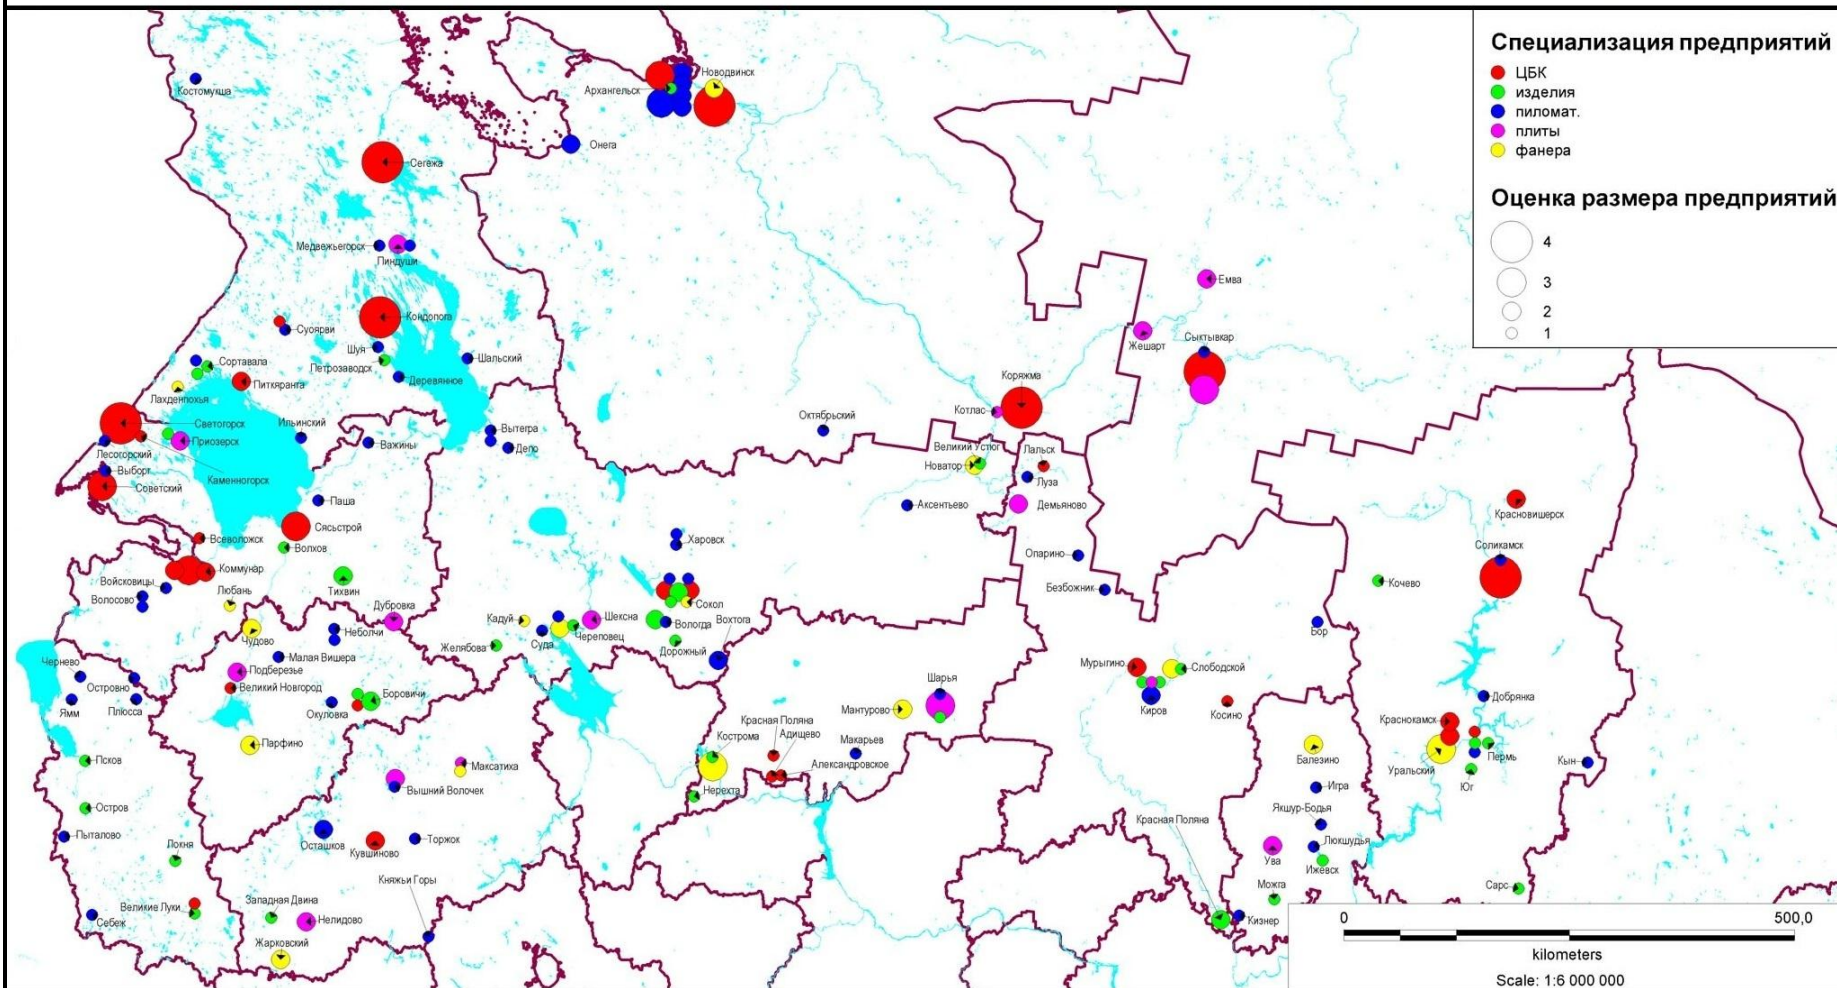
Специализация предприятий
ЦБК
изделия
пиломат.
плиты
фанера

Оценка размера предприятий
4
3
2
1

Костомукша
Архангельск
Новодвинск
Онега
Сегежа
Медвежьегорск
Пиндуши
Емва
Кондопога
Суоярви
Шуя
Петрозаводск
Деревянное
Шальский
Жешарт
Сыктывкар
Сортавала
Питкяранта
Лахденпохья
Светогорск
Приозерск
Ильинский
Лесогорский
Выборг
Каменногорск
Советский
Вытегра
Депо
Важины
Октябрьский
Котлас
Коряжма
Великий Устюг
Новатор
Лальск
Луза
Демьяново
Аксентьево
Паша
Сясьстрой
Всеволожск
Волхов
Коммунар
Войсковицы
Волосово
Любань
Тихвин
Харовск
Сокол
Красновишерск
Соликамск
Опарино
Безбожник
Кочево
Дубровка
Неболчи
Кадуй
Шексна
Череповец
Вологда
Вохтога
Суда
Дорожный
Желябова
Чудово
Малая Вишера
Чернево
Подберезье
Великий Новгород
Островно
Ямм
Плюсса
Окуловка
Боровичи
Бор
Мурыгино
Слободской
Киров
Косино
Шарья
Мантурово
Добрянка
Краснокамск
Пермь
Уральский
Юг
Кын
Парфино
Красная Поляна
Адищево
Кострома
Макарьев
Александровское
Нерехта
Балезино
Игра
Псков
Максатиха
Вышний Волочек
Остров
Пыталово
Локня
Осташков
Кувшиново
Торжок
Яшур-Бодья
Красная Поляна
Люкшудья
Ува
Ижевск
Можга
Кизнер
Сарс
Великие Луки
Себеж
Западная Двина
Нелидово
Княжьи Горы
Жарковский
0
500,0
kilometers
Scale: 1:6 000 000